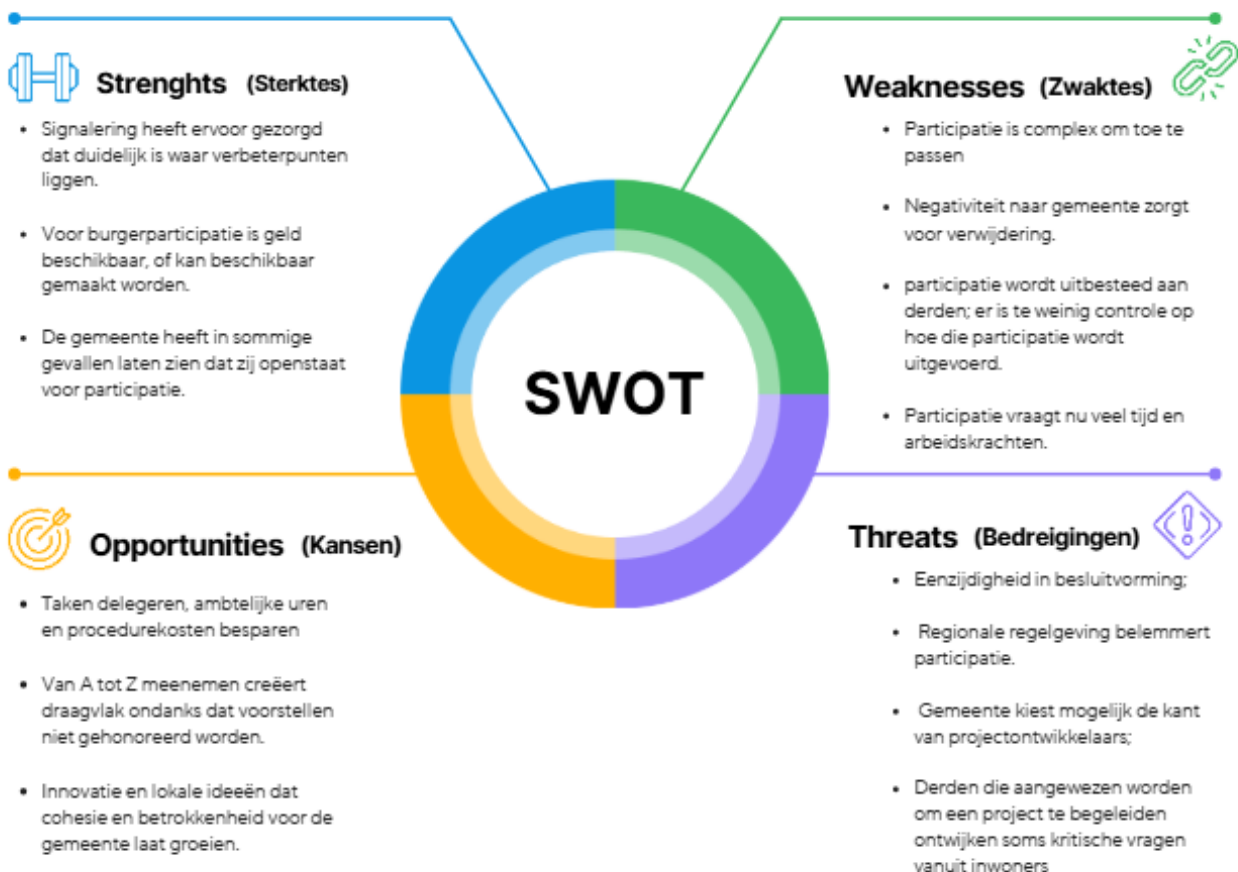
Strenghts (Sterktes)

- Signalering heeft ervoor gezorgd dat duidelijk is waar verbeterpunten liggen.
- Voor burgerparticipatie is geld beschikbaar, of kan beschikbaar gemaakt worden.
- De gemeente heeft in sommige gevallen laten zien dat zij openstaat voor participatie.

Weaknesses (Zwaktes)

- Participatie is complex om toe te passen
- Negativiteit naar gemeente zorgt voor verwijdering.
- participatie wordt uitbesteed aan derden; er is te weinig controle op hoe die participatie wordt uitgevoerd.
- Participatie vraagt nu veel tijd en arbeidskrachten.

SWOT

Opportunities (Kansen)

- Taken delegeren, ambtelijke uren en procedurekosten besparen
- Van A tot Z meenemen creëert draagvlak ondanks dat voorstellen niet gehonoreerd worden.
- Innovatie en lokale ideeën dat cohesie en betrokkenheid voor de gemeente laat groeien.

Threats (Bedreigingen)

- Eenzijdigheid in besluitvorming;
- Regionale regelgeving belemmert participatie.
- Gemeente kiest mogelijk de kant van projectontwikkelaars;
- Derden die aangewezen worden om een project te begeleiden ontwijken soms kritische vragen vanuit inwoners